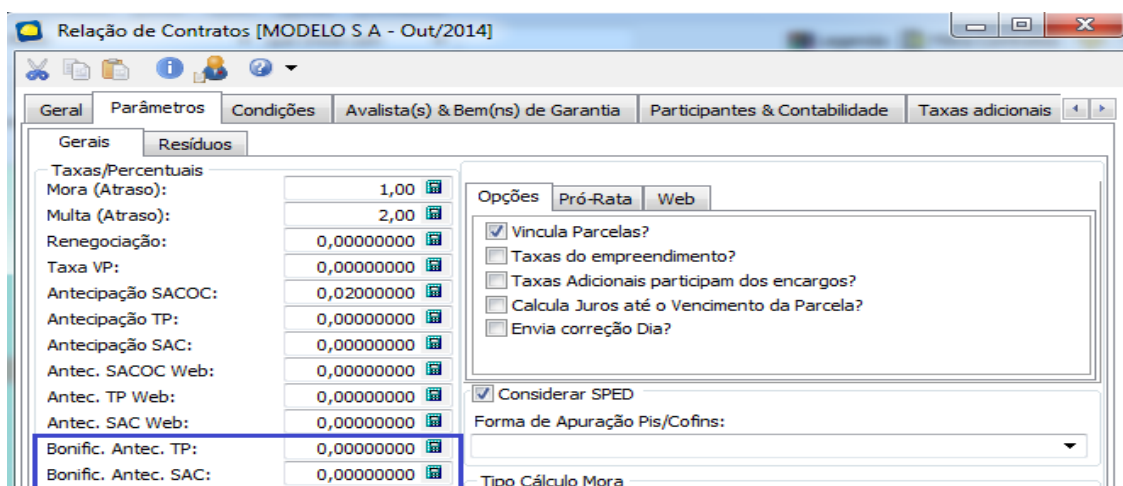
Relação de Contratos [MODELO S A - Out/2014]

Geral | Parâmetros | Condições | Avalista(s) & Bem(ns) de Garantia | Participantes & Contabilidade | Taxas adicionais

Gerais | Resíduos

Taxas/Percentuais

| | |
|---|---|
| Mora (Atraso): | 1,00 |
| Multa (Atraso): | 2,00 |
| Renegociação: | 0,00000000 |
| Taxa VP: | 0,00000000 |
| Antecipação SACOC: | 0,02000000 |
| Antecipação TP: | 0,00000000 |
| Antecipação SAC: | 0,00000000 |
| Antec. SACOC Web: | 0,00000000 |
| Antec. TP Web: | 0,00000000 |
| Antec. SAC Web: | 0,00000000 |
| Bonific. Antec. TP: | 0,00000000 |
| Bonific. Antec. SAC: | 0,00000000 |

Opções | Pró-Rata | Web

Vincula Parcelas?
Taxas do empreendimento?
Taxas Adicionais participam dos encargos?
Calcula Juros até o Vencimento da Parcela?
Envia correção Dia?

Considerar SPED
Forma de Apuração Pis/Cofins:

Tipo Cálculo Mora